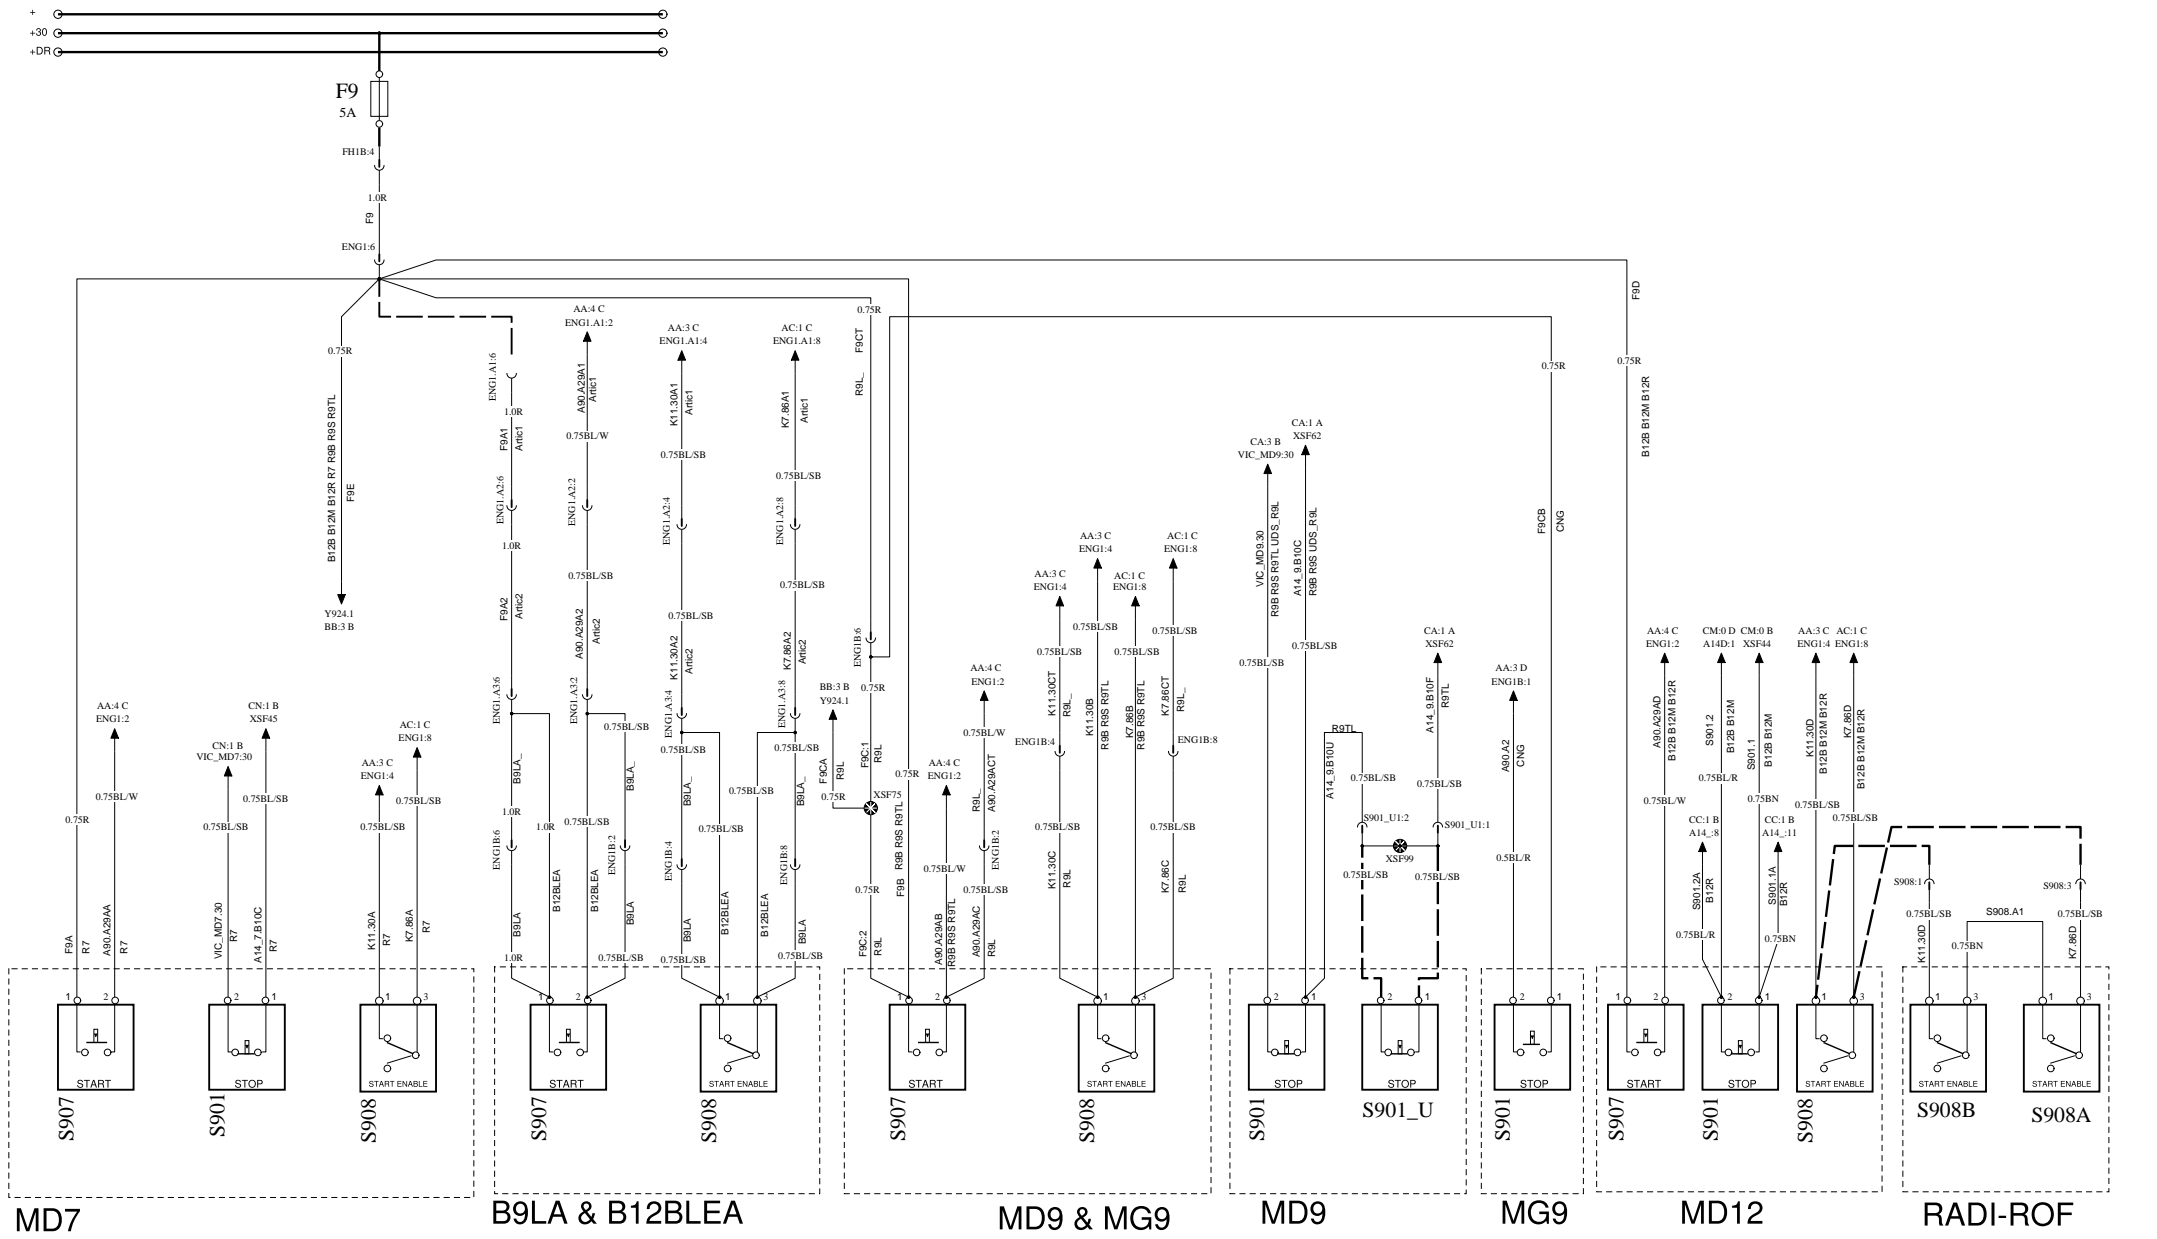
+
+30
+DR

F9
5A
FH1B:4
1.0R
F9
ENG1:6

0.75R
B12B B12M B12R R7 R9B R9S R9TL
F9E
Y924.1
BB:3 B

ENG1.A1:6
1.0R
F9A1
Artic1
ENG1.A2:6
1.0R
F9A2
Artic2
ENG1.A3:6
B9LA_
1.0R
ENG1B:6
1.0R
B9LA
1.0R
B12BLEA

AA:4 C
ENG1.A1:2
A90.A29A1
Artic1
0.75BL/W
ENG1.A2:2
0.75BL/SB
A90.A29A2
Artic2
ENG1.A3:2
0.75BL/SB
B12BLEA
0.75BL/SB
B9LA_
ENG1B:2
B9LA
0.75BL/SB

AA:3 C
ENG1.A1:4
K11.30A1
Artic1
0.75BL/SB
ENG1.A2:4
0.75BL/SB
K11.30A2
Artic2
ENG1.A3:4
0.75BL/SB
B9LA_
ENG1B:4
B9LA
0.75BL/SB
0.75BL/SB
B12BLEA

AC:1 C
ENG1.A1:8
K7.86A1
Artic1
0.75BL/SB
ENG1.A2:8
0.75BL/SB
K7.86A2
Artic2
ENG1.A3:8
0.75BL/SB
0.75BL/SB
B9LA_
ENG1B:8
B12BLEA
B9LA
0.75BL/SB

0.75R
F9CT
R9L_
ENG1B:6
0.75R
F9C:1
R9L
BB:3 B
Y924.1
F9CA
R9L
0.75R
XSF75
0.75R
F9C:2
R9L
0.75R
R9B R9S R9TL
F9B

AA:4 C
ENG1:2
0.75BL/W
A90.A29AB
R9B R9S R9TL

AA:4 C
ENG1:2
0.75BL/W
R9L_
A90.A29ACT
ENG1B:2
0.75BL/SB
A90.A29AC
R9L

AA:3 C
ENG1:4
0.75BL/SB
K11.30CT
R9L_
ENG1B:4
0.75BL/SB
K11.30C
R9L

AA:3 C
ENG1:4
0.75BL/SB
K11.30B
R9B R9S R9TL

AC:1 C
ENG1:8
0.75BL/SB
K7.86B
R9B R9S R9TL

AC:1 C
ENG1:8
0.75BL/SB
K7.86CT
R9L_
ENG1B:8
0.75BL/SB
K7.86C
R9L

CA:3 B
VIC_MD9:30
VIC_MD9.30
R9B R9S R9TL UDS_R9L
0.75BL/SB

CA:1 A
XSF62
A14_9.B10C
R9B R9S UDS_R9L
0.75BL/SB
R9TL
A14_9.B10U
0.75BL/SB
S901_U1:2
XSF99
0.75BL/SB

CA:1 A
XSF62
A14_9.B10F
R9TL
0.75BL/SB
S901_U1:1
0.75BL/SB

AA:3 D
ENG1B:1
A90.A2
CNG
0.5BL/R

0.75R
F9CB
CNG

F9D
0.75R
B12B B12M B12R

AA:4 C
ENG1:2
A90.A29AD
B12B B12M B12R
0.75BL/W

CM:0 D
A14D:1
S901.2
B12B B12M
0.75BL/R
CC:1 B
A14_:8
S901.2A
B12R
0.75BL/R

CM:0 B
XSF44
S901.1
B12B B12M
0.75BN
CC:1 B
A14_:11
S901.1A
B12R
0.75BN

AA:3 C
ENG1:4
K11.30D
B12B B12M B12R
0.75BL/SB

AC:1 C
ENG1:8
K7.86D
B12B B12M B12R
0.75BL/SB

S908:1
0.75BL/SB
K11.30D
S908.A1
0.75BN
S908:3
0.75BL/SB
K7.86D

AA:4 C
ENG1:2
0.75BL/W
0.75R
F9A
R7
A90.A29AA
R7

CN:1 B
VIC_MD7:30
0.75BL/SB
VIC_MD7.30
R7
CN:1 B
XSF45
0.75BL/SB
A14_7.B10C
R7

AA:3 C
ENG1:4
0.75BL/SB
K11.30A
R7
AC:1 C
ENG1:8
0.75BL/SB
K7.86A
R7

1 2 START S907
2 1 STOP S901
1 3 START ENABLE S908
MD7

1 2 START S907
1 3 START ENABLE S908
B9LA & B12BLEA

1 2 START S907
1 3 START ENABLE S908
MD9 & MG9

2 1 STOP S901
2 1 STOP S901_U
MD9

2 1 STOP S901
MG9

1 2 START S907
2 1 STOP S901
1 3 START ENABLE S908
MD12

1 3 START ENABLE S908B
1 3 START ENABLE S908A
RADI-ROF